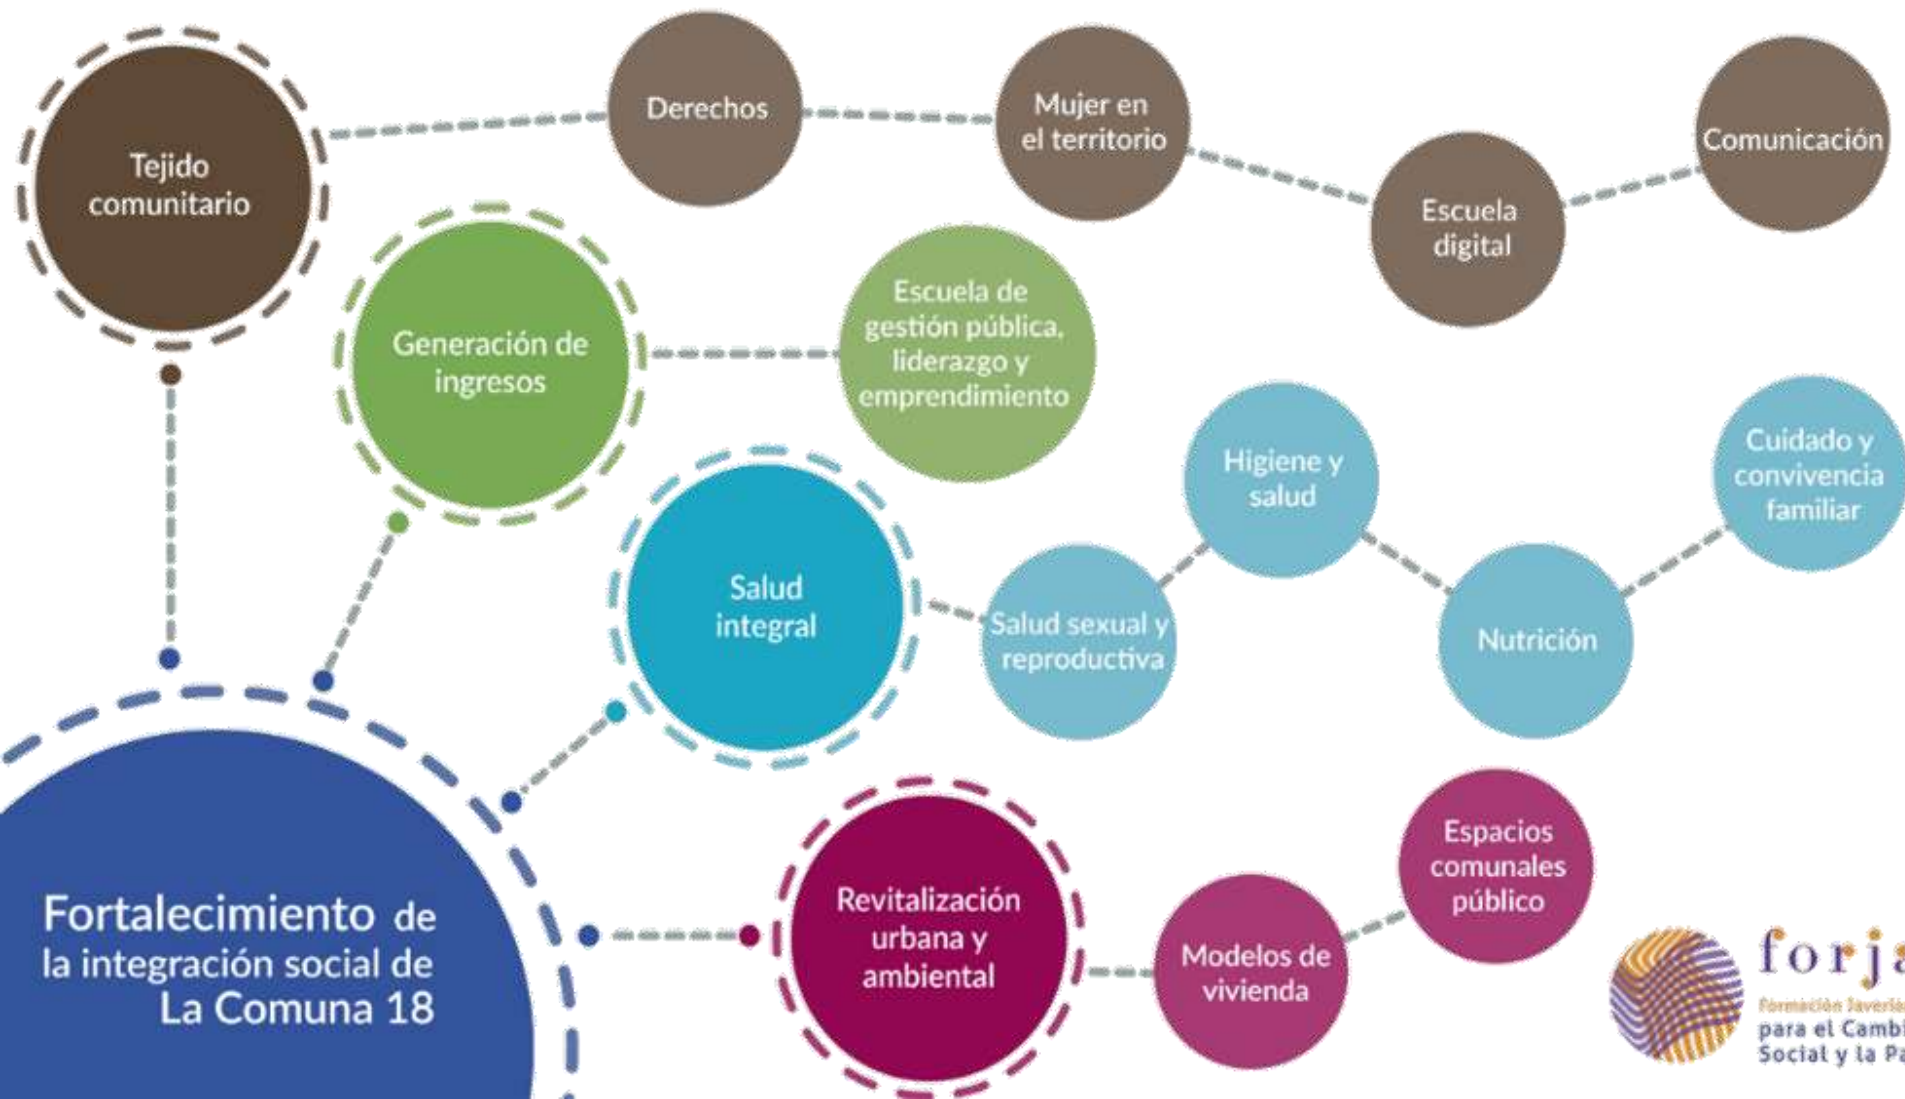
Tejido comunitario

Derechos

Mujer en el territorio

Escuela digital

Comunicación

Generación de ingresos

Escuela de gestión pública, liderazgo y emprendimiento

Salud integral

Salud sexual y reproductiva

Higiene y salud

Nutrición

Cuidado y convivencia familiar

Revitalización urbana y ambiental

Modelos de vivienda

Espacios comunales público

Fortalecimiento de la integración social de La Comuna 18

forj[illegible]
Formación Javeria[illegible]
para el Camb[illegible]
Social y la P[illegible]